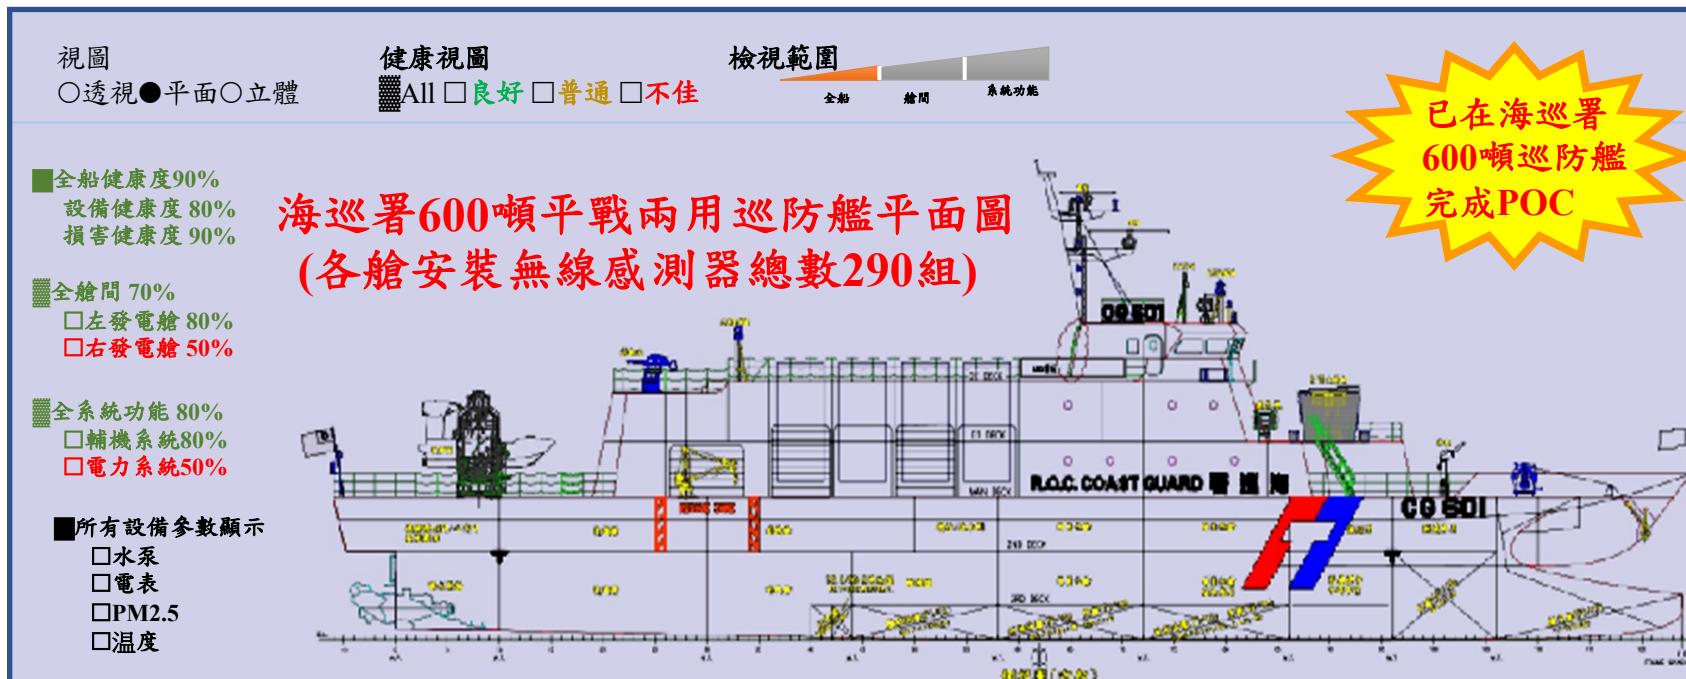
視圖
○透視●平面○立體

健康視圖
▩All □良好 □普通 □不佳

檢視範圍
全船 艙間 系統功能

已在海巡署
600噸巡防艦
完成POC

■全船健康度90%
設備健康度 80%
損害健康度 90%

▩全艙間 70%
□左發電艙 80%
□右發電艙 50%

▩全系統功能 80%
□輔機系統80%
□電力系統50%

■所有設備參數顯示
□水泵
□電表
□PM2.5
□温度

海巡署600噸平戰兩用巡防艦平面圖
(各艙安裝無線感測器總數290組)

CG 601
R.O.C. COAST GUARD
CG 601
01 DECK
02 DECK
MAIN DECK
2ND DECK
3RD DECK